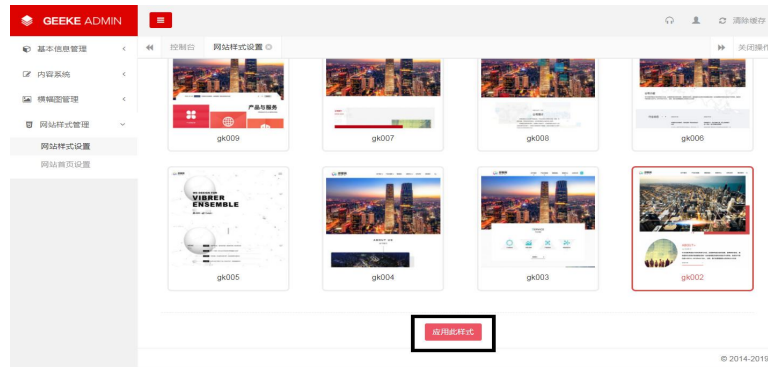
GEEKE ADMIN

清除缓存

基本信息管理
内容系统
横幅图管理
网站样式管理
网站样式设置
网站首页设置

控制台
网站样式设置
关闭操作

产品与服务
gk009
gk007
gk008
gk006

VIBRER ENSEMBLE
gk005
gk004
gk003
gk002

应用此样式

© 2014-2019